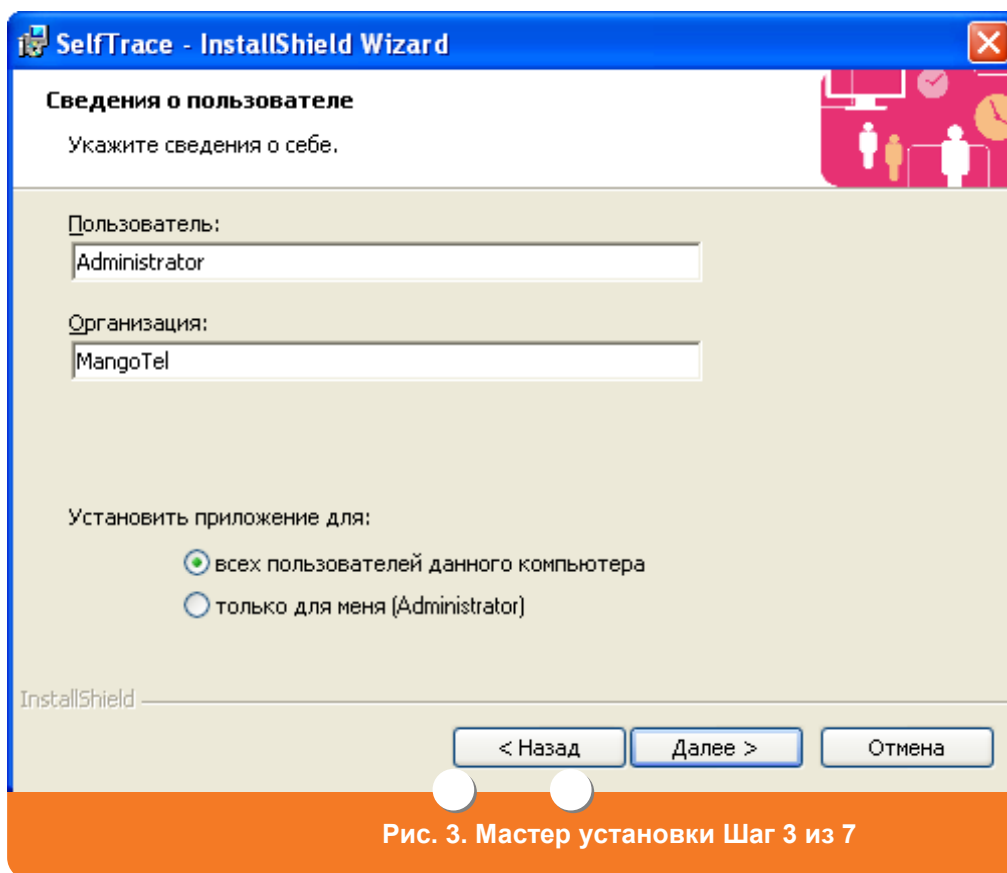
SelfTrace - InstallShield Wizard

Сведения о пользователе

Укажите сведения о себе.

Пользователь:

Administrator

Организация:

MangoTel

Установить приложение для:

всех пользователей данного компьютера

только для меня (Administrator)

InstallShield

< Назад

Далее >

Отмена

Рис. 3. Мастер установки Шаг 3 из 7